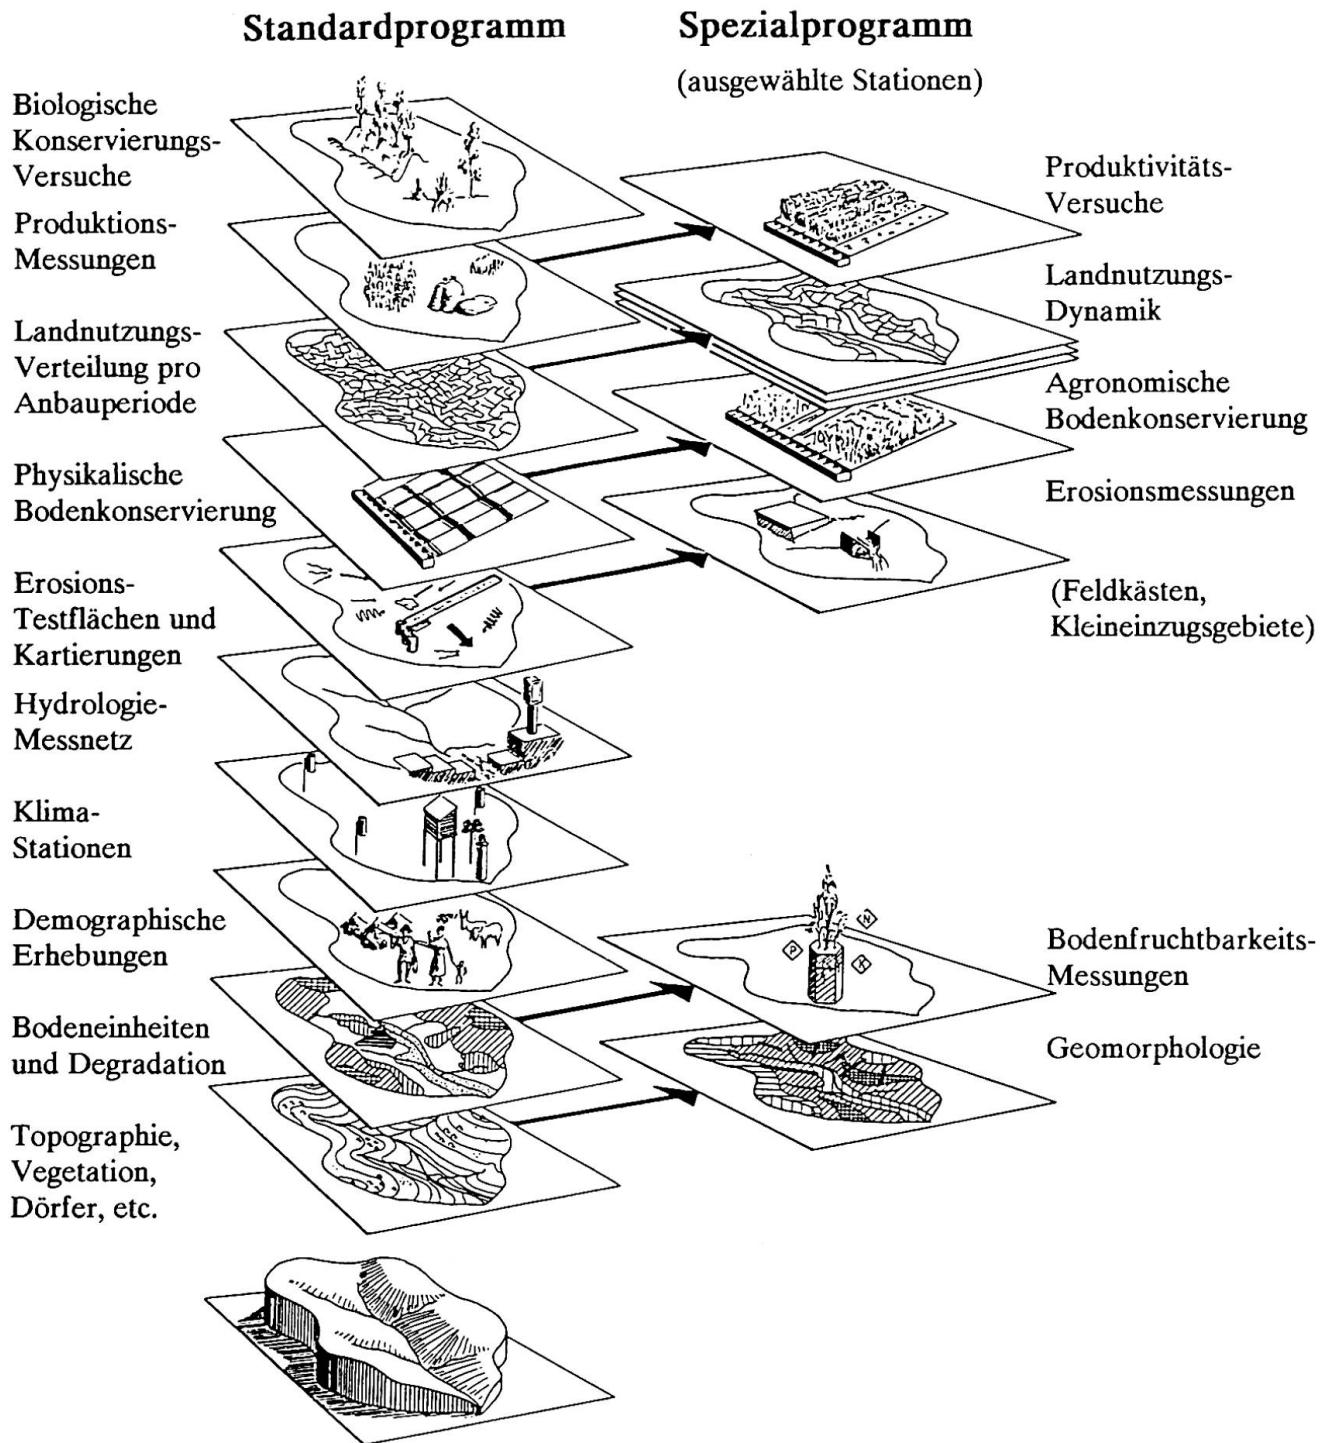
Standardprogramm

Spezialprogramm

(ausgewählte Stationen)

Biologische Konservierungs-Versuche

Produktions-Messungen

Landnutzungs-Verteilung pro Anbauperiode

Physikalische Bodenkonservierung

Erosions-Testflächen und Kartierungen

Hydrologie-Messnetz

Klima-Stationen

Demographische Erhebungen

Bodeneinheiten und Degradation

Topographie, Vegetation, Dörfer, etc.

Produktivitäts-Versuche

Landnutzungs-Dynamik

Agronomische Bodenkonservierung

Erosionsmessungen

(Feldkästen, Kleineinzugsgebiete)

Bodenfruchtbarkeits-Messungen

Geomorphologie